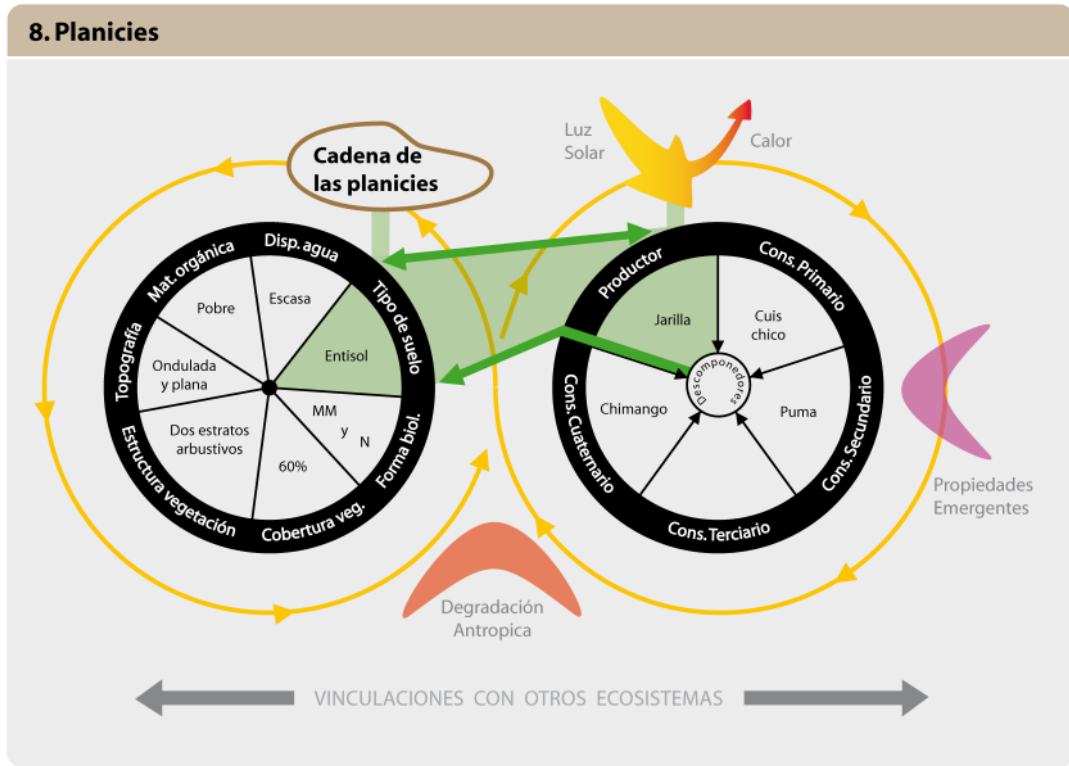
8. Planicies

Luz Solar

Calor

Cadena de las planicies

Mat. orgánica

Disp. agua

Tipo de suelo

Forma biol.

Cobertura veg.

Estructura vegetación

Topografía

Pobre

Escasa

Entisol

Ondulada y plana

MM y N

Dos estratos arbustivos

60%

Productor

Cons. Primario

Cons. Secundario

Cons. Terciario

Cons. Cuaternario

Jarilla

Cuis chico

Descomponedores

Chimango

Puma

Propiedades Emergentes

Degradación Antropica

VINCULACIONES CON OTROS ECOSISTEMAS